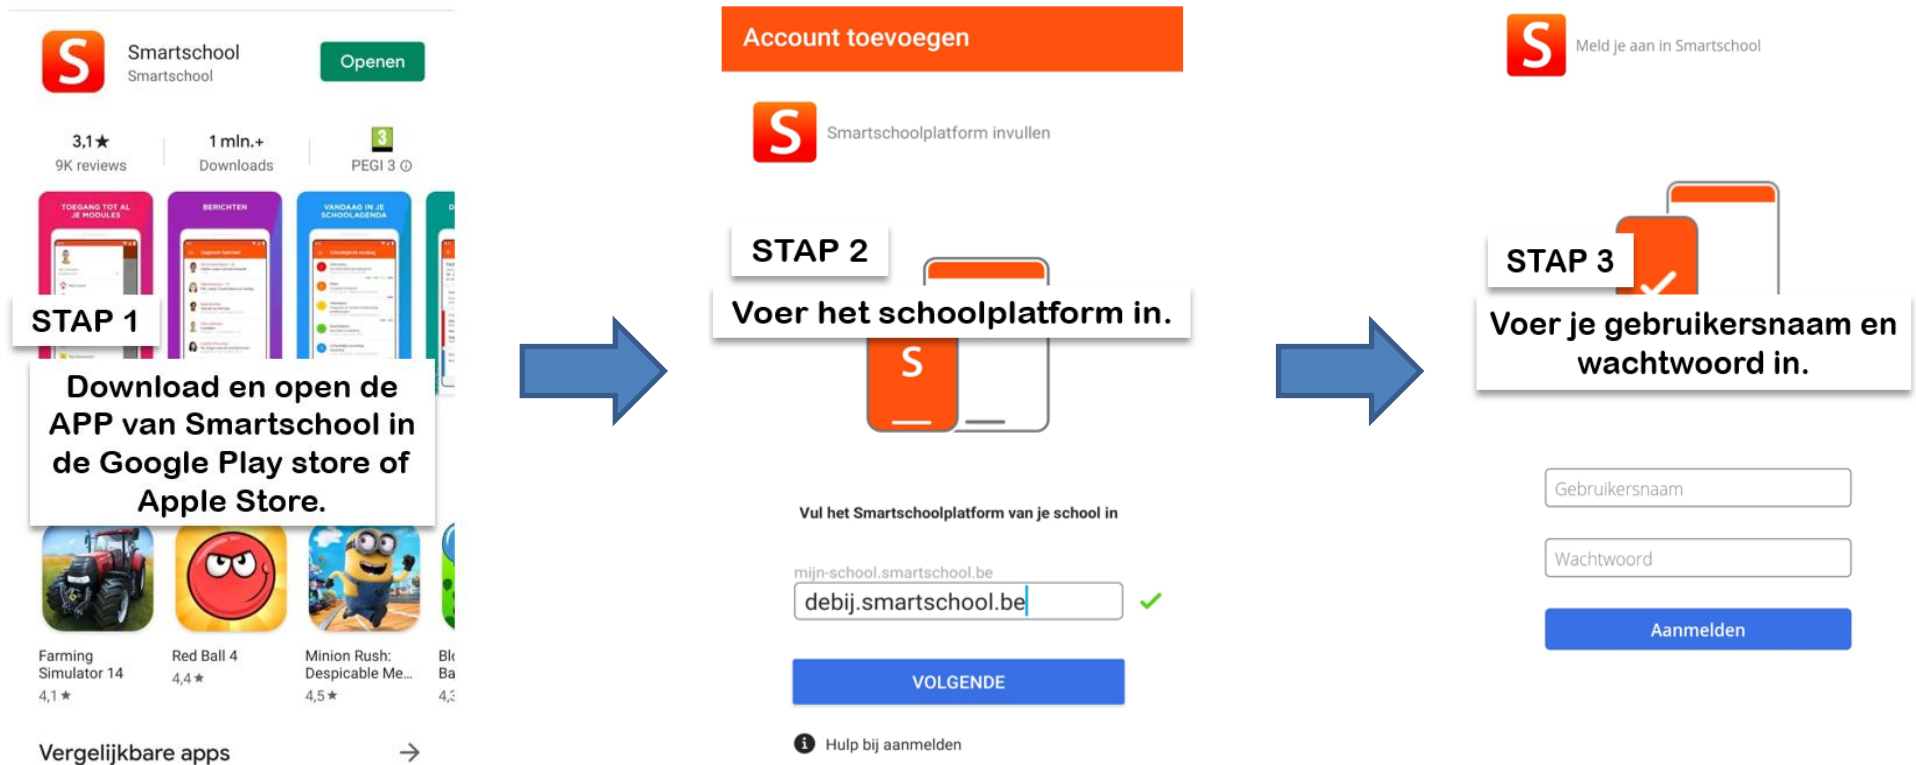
Smartschool
Smartschool
Openen

3,1★
9K reviews
1 mln.+
Downloads
3
PEGI 3 ⓘ

TOEGANG TOT AL JE MODULES
BERICHTEN
VANDAAG IN JE SCHOOLAGENDA

STAP 1
Download en open de APP van Smartschool in de Google Play store of Apple Store.

Farming Simulator 14
4,1 ★
Red Ball 4
4,4 ★
Minion Rush: Despicable Me...
4,5 ★
Bl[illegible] Ba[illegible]
4,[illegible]

Vergelijkbare apps →

Account toevoegen
S
Smartschoolplatform invullen

STAP 2
Voer het schoolplatform in.

S

Vul het Smartschoolplatform van je school in
mijn-school.smartschool.be
debij.smartschool.be
VOLGENDE
Hulp bij aanmelden

S
Meld je aan in Smartschool

STAP 3
Voer je gebruikersnaam en wachtwoord in.

Gebruikersnaam
Wachtwoord
Aanmelden